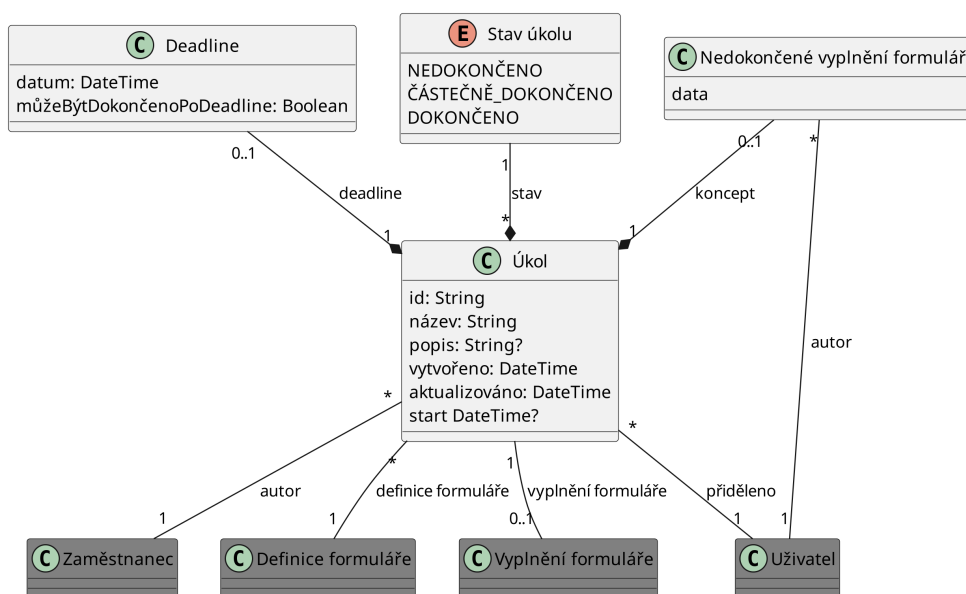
C Deadline
datum: DateTime
můžeBýtDokončenoPoDeadline: Boolean

E Stav úkolu
NEDOKONČENO
ČÁSTEČNĚ_DOKONČENO
DOKONČENO

C Nedokončené vyplnění formulář
data

0..1
deadline
1

1
stav
*

0..1
koncept
1

*

C Úkol
id: String
název: String
popis: String?
vytvořeno: DateTime
aktualizováno: DateTime
start DateTime?

autor

*
autor
1

*
definice formuláře
1

1
vyplnění formuláře
0..1

*
přiděleno
1

1

C Zaměstnanec

C Definice formuláře

C Vyplnění formuláře

C Uživatel